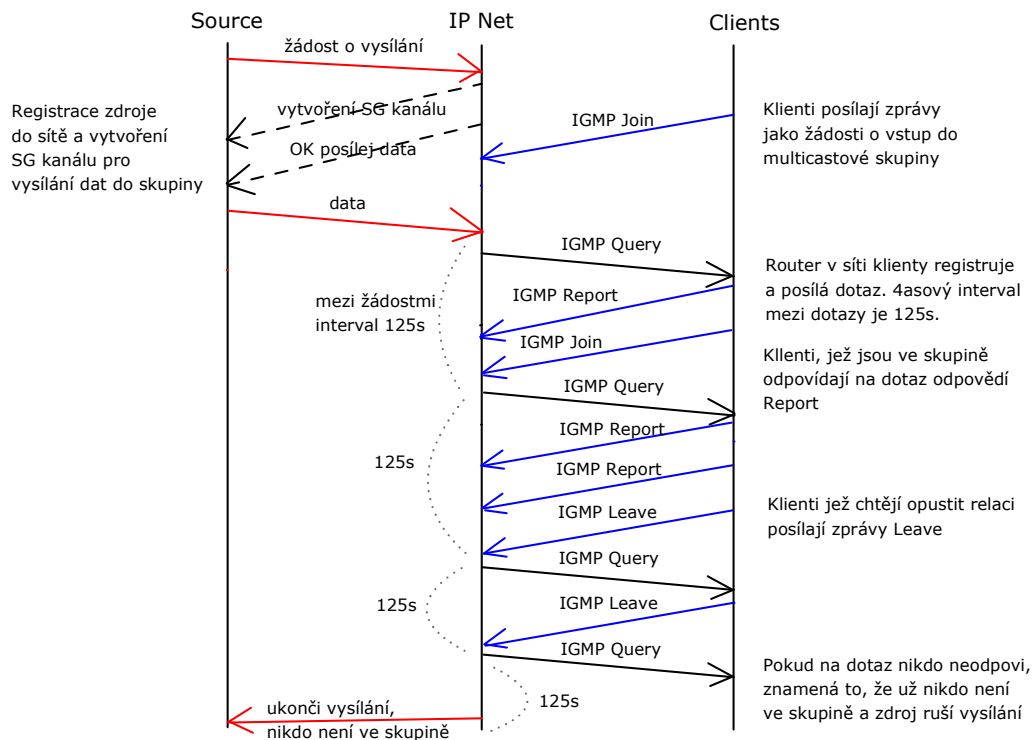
Source

IP Net

Clients

žádost o vysílání

Registrace zdroje do sítě a vytvoření SG kanálu pro vysílání dat do skupiny

vytvoření SG kanálu

OK posílej data

IGMP Join

Klienti posílají zprávy jako žádosti o vstup do multicastové skupiny

data

IGMP Query

Router v síti klienty registruje a posílá dotaz. 4asový interval mezi dotazy je 125s.

mezi žádostmi interval 125s

IGMP Report

IGMP Join

Kllenti, jež jsou ve skupině odpovídají na dotaz odpovědí Report

IGMP Query

IGMP Report

125s

IGMP Report

Klienti jež chtějí opustit relaci posílají zprávy Leave

IGMP Leave

IGMP Query

125s

IGMP Leave

IGMP Query

Pokud na dotaz nikdo neodpovi, znamená to, že už nikdo není ve skupině a zdroj ruší vysílání

125s

ukonči vysílání, nikdo není ve skupině